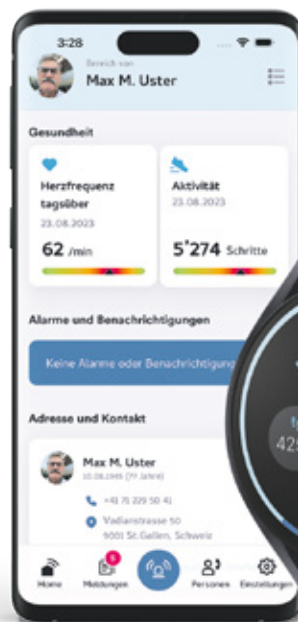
3:28

Bereich von
Max M. Uster

Gesundheit

Herzfrequenz tagsüber
23.08.2023
62 /min

Aktivität
23.08.2023
5'274 Schritte

Alarme und Benachrichtigungen

Keine Alarme oder Benachrichtigung

Adresse und Kontakt

Max M. Uster
10.08.1945 (77 Jahre)
+41 71 229 50 41
Vadianstrasse 50
9001 St.Gallen, Schweiz

Home
5
Meldungen
Personen
Einstellungen

42